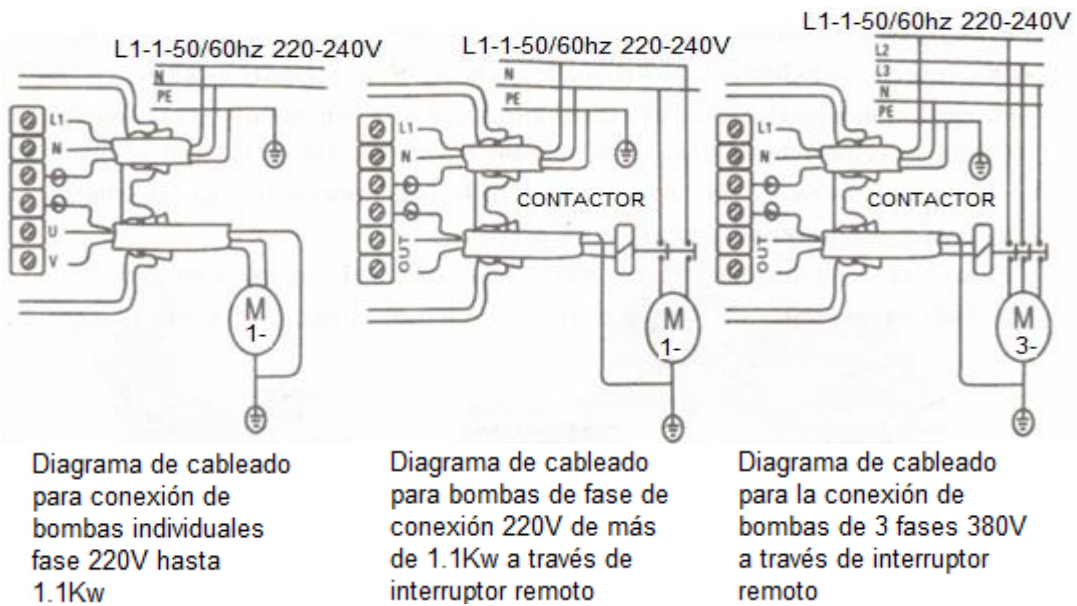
L1-1-50/60hz 220-240V

N
PE
L1
N
U
V
M
1-

Diagrama de cableado para conexión de bombas individuales fase 220V hasta 1.1Kw

L1-1-50/60hz 220-240V

N
PE
L1
N
OUT
CONTACTOR
M
1-

Diagrama de cableado para bombas de fase de conexión 220V de más de 1.1Kw a través de interruptor remoto

L1-1-50/60hz 220-240V

L2
L3
N
PE
L1
N
OUT
CONTACTOR
M
3-

Diagrama de cableado para la conexión de bombas de 3 fases 380V a través de interruptor remoto